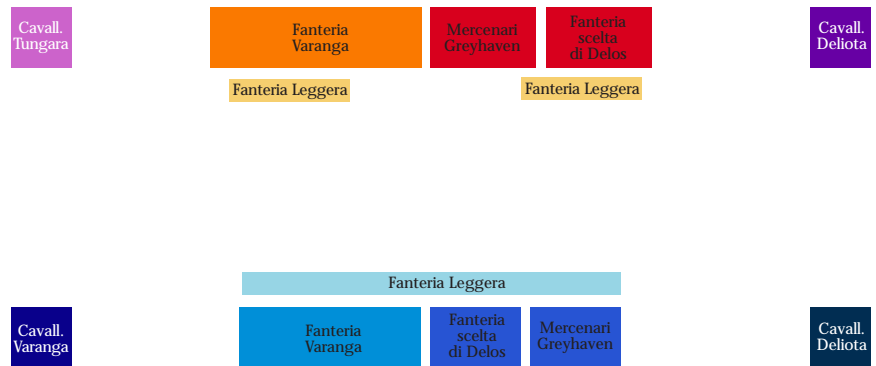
Cavall. Tungara

Fanteria Varanga

Mercenari Greyhaven

Fanteria scelta di Delos

Cavall. Deliota

Fanteria Leggera

Fanteria Leggera

Fanteria Leggera

Cavall. Varanga

Fanteria Varanga

Fanteria scelta di Delos

Mercenari Greyhaven

Cavall. Deliota